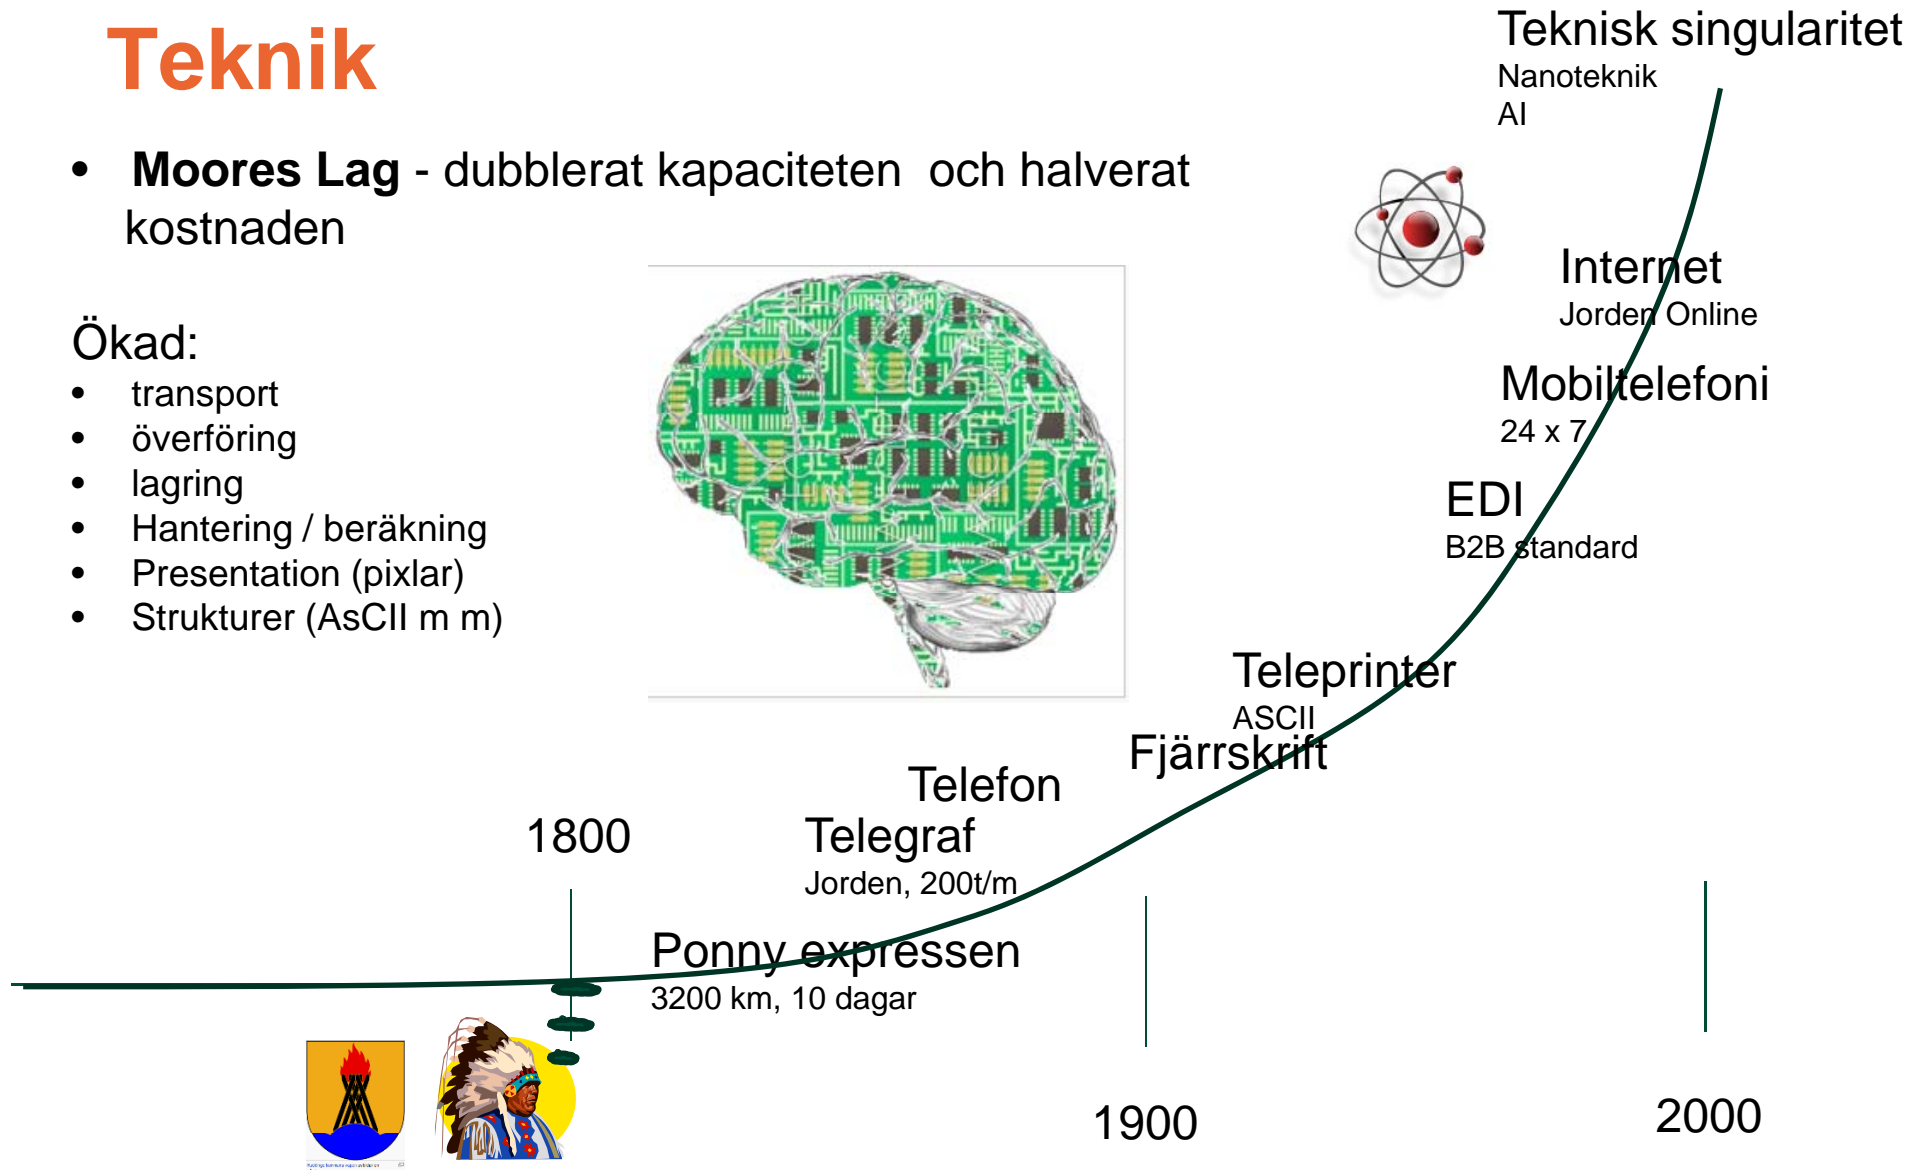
Teknik

- **Moores Lag** - dubblerat kapaciteten och halverat kostnaden

Ökad:
- transport
- överföring
- lagring
- Hantering / beräkning
- Presentation (pixlar)
- Strukturer (AsCII m m)

Teknisk singularitet
Nanoteknik
AI

Internet
Jorden Online

Mobiltelefoni
24 x 7

EDI
B2B standard

Teleprinter
ASCII
Fjärrskrift

Telefon
Telegraf
Jorden, 200t/m

1800

Ponny expressen
3200 km, 10 dagar

1900

2000